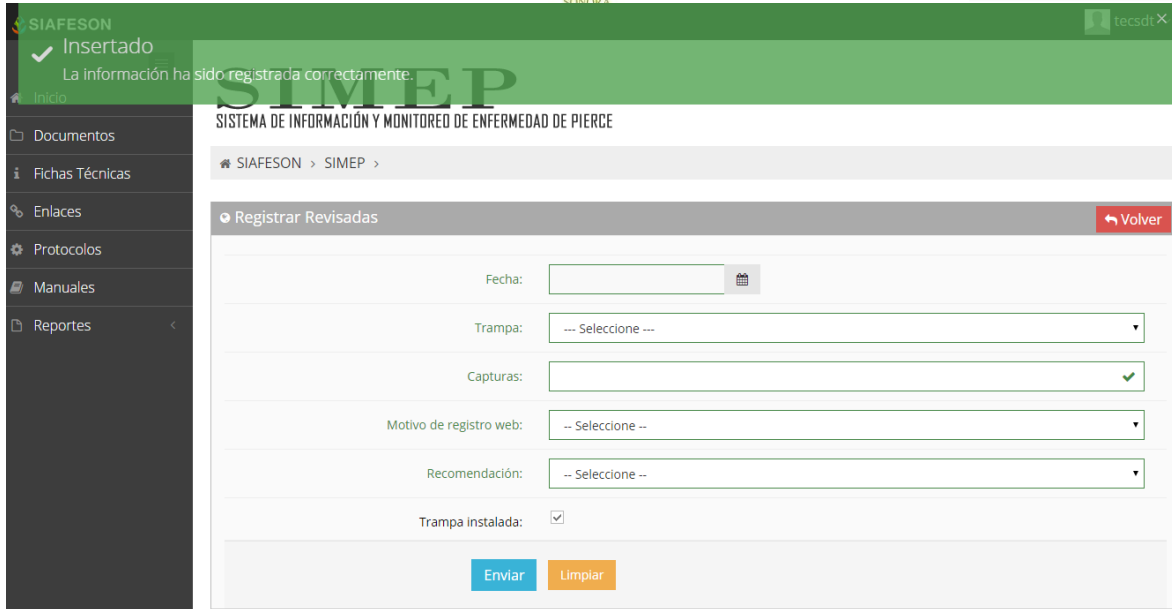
SIAFESON
tecsdt ×
Insertado
La información ha sido registrada correctamente.
Inicio
SIMEP
SISTEMA DE INFORMACIÓN Y MONITOREO DE ENFERMEDAD DE PIERCE
Documentos
SIAFESON > SIMEP >
Fichas Técnicas
Enlaces
Registrar Revisadas
Volver
Protocolos
Manuales
Fecha:
Reportes
Trampa: --- Seleccione ---
Capturas:
Motivo de registro web: -- Seleccione --
Recomendación: -- Seleccione --
Trampa instalada:
Enviar
Limpiar